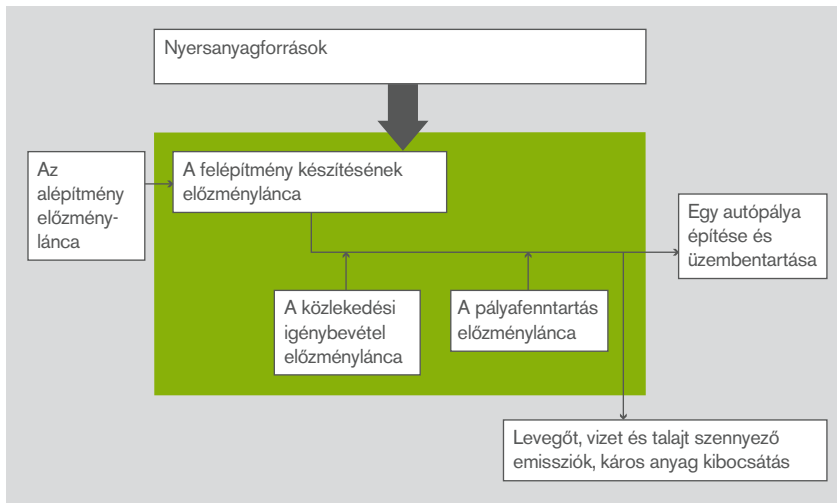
Nyersanyagforrások

Az alépítmény előzmény-lánca

A felépítmény készítésének előzménylánca

Egy autópálya építése és üzembentartása

A közlekedési igénybevétel előzménylánca

A pályafenntartás előzménylánca

Levegőt, vizet és talajt szennyező emissziók, káros anyag kibocsátás